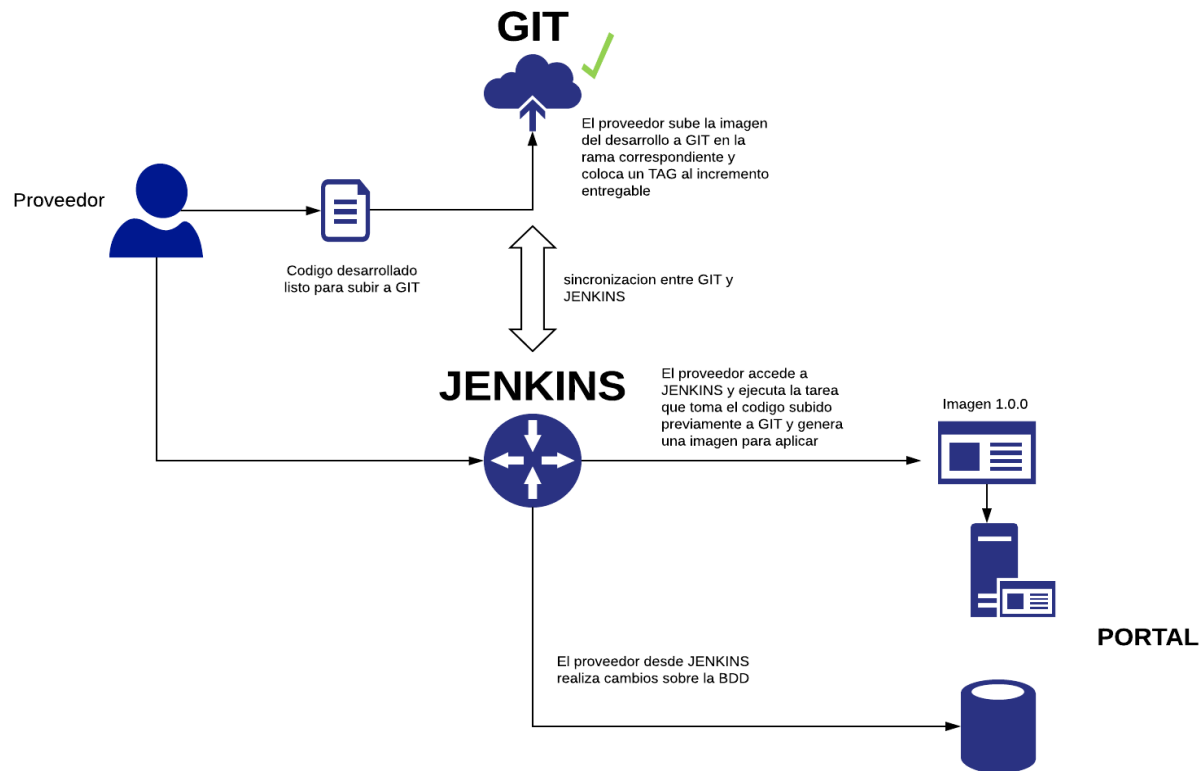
GIT

El proveedor sube la imagen del desarrollo a GIT en la rama correspondiente y coloca un TAG al incremento entregable

Proveedor

Codigo desarrollado listo para subir a GIT

sincronizacion entre GIT y JENKINS

JENKINS

El proveedor accede a JENKINS y ejecuta la tarea que toma el codigo subido previamente a GIT y genera una imagen para aplicar

Imagen 1.0.0

PORTAL

El proveedor desde JENKINS realiza cambios sobre la BDD